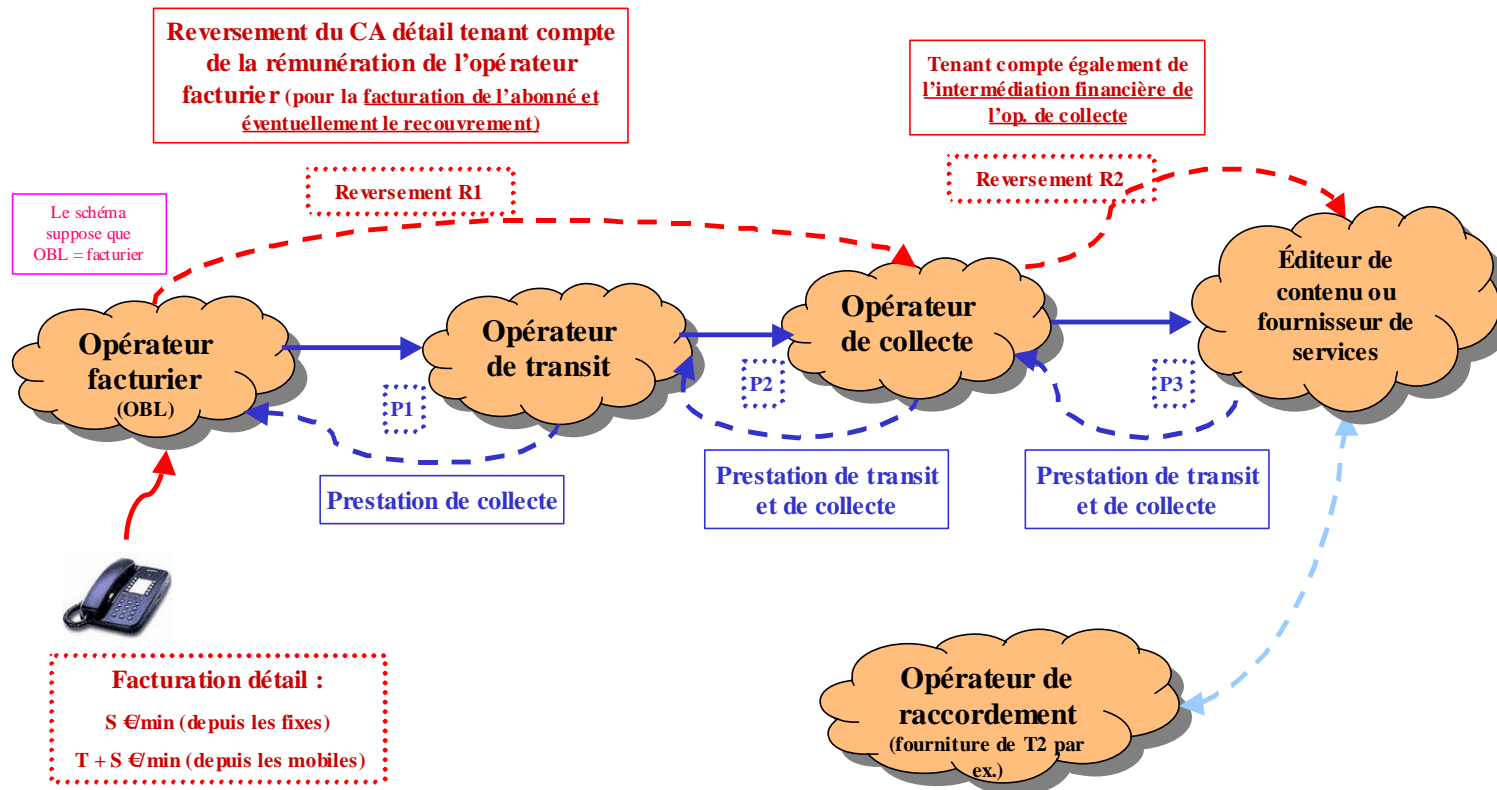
Reversement du CA détail tenant compte de la rémunération de l'opérateur facturier (pour la facturation de l'abonné et éventuellement le recouvrement)

Tenant compte également de l'intermédiation financière de l'op. de collecte

Reversement R1

Reversement R2

Le schéma suppose que OBL = facturier

Opérateur facturier (OBL)

Opérateur de transit

Opérateur de collecte

Éditeur de contenu ou fournisseur de services

P1

P2

P3

Prestation de collecte

Prestation de transit et de collecte

Prestation de transit et de collecte

Facturation détail :

S €/min (depuis les fixes)

T + S €/min (depuis les mobiles)

Opérateur de raccordement (fourniture de T2 par ex.)